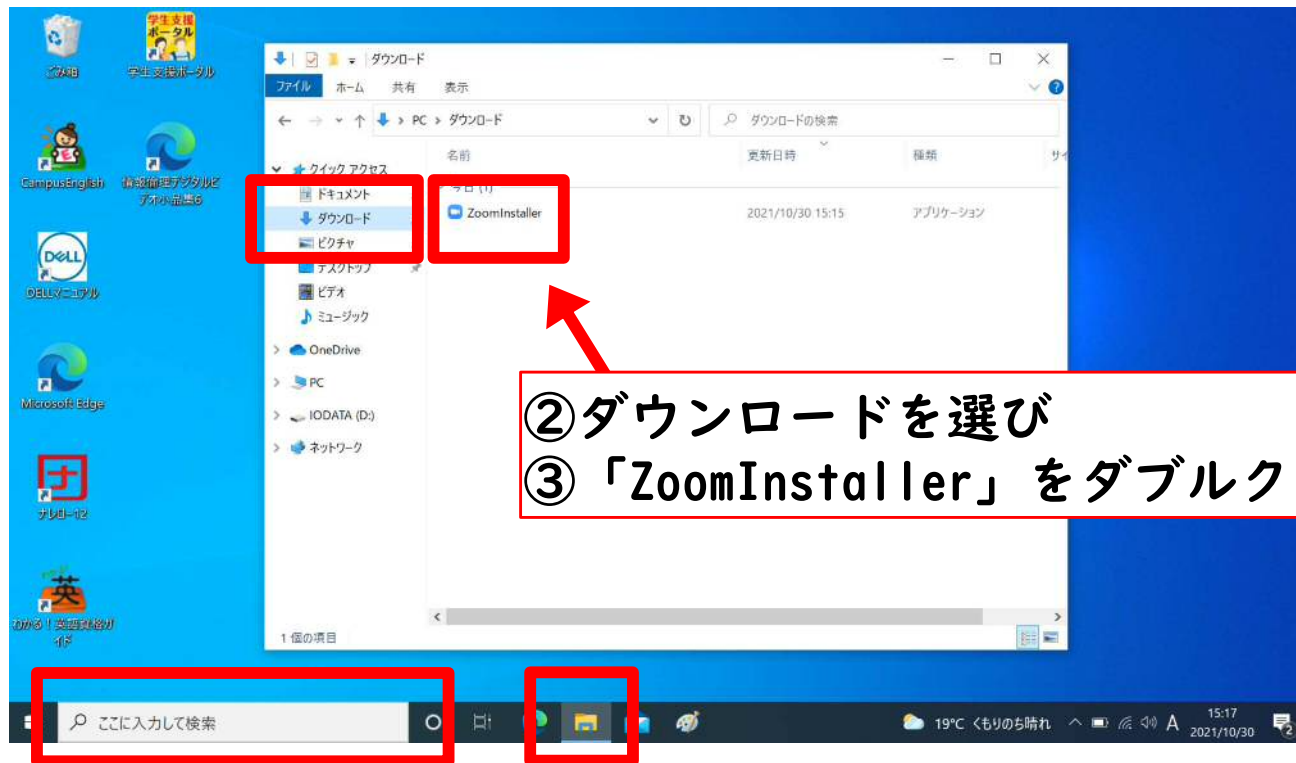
ごみ箱

学生支援ポータル

学生支援ポータル

CampusEnglish

情報倫理デジタルビデオ小品集6

DELLマニュアル

Microsoft Edge

ナレロー12

わかる！英語資格ガイド

ダウンロード

ファイル　ホーム　共有　表示

PC > ダウンロード

ダウンロードの検索

クイック アクセス

ドキュメント

ダウンロード

ピクチャ

デスクトップ

ビデオ

ミュージック

OneDrive

PC

IODATA (D:)

ネットワーク

名前　更新日時　種類　サイ

今日 (1)

ZoomInstaller　2021/10/30 15:15　アプリケーション

1 個の項目

②ダウンロードを選び
③「ZoomInstaller」をダブルク

ここに入力して検索

19°C くもりのち晴れ　A　15:17 2021/10/30